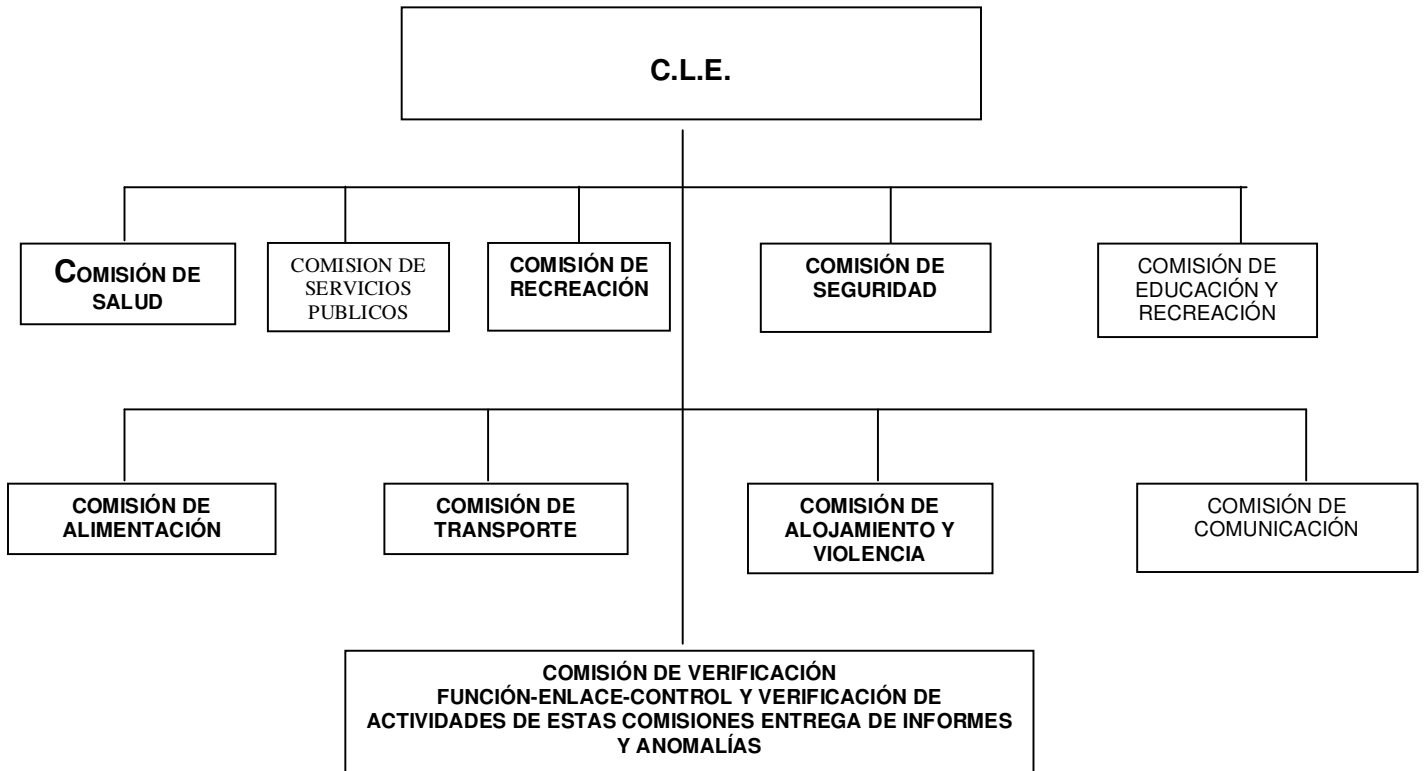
C.L.E.

COMISIÓN DE SALUD

COMISION DE SERVICIOS PUBLICOS

COMISIÓN DE RECREACIÓN

COMISIÓN DE SEGURIDAD

COMISIÓN DE EDUCACIÓN Y RECREACIÓN

COMISIÓN DE ALIMENTACIÓN

COMISIÓN DE TRANSPORTE

COMISIÓN DE ALOJAMIENTO Y VIOLENCIA

COMISIÓN DE COMUNICACIÓN

COMISIÓN DE VERIFICACIÓN
FUNCIÓN-ENLACE-CONTROL Y VERIFICACIÓN DE ACTIVIDADES DE ESTAS COMISIONES ENTREGA DE INFORMES Y ANOMALÍAS